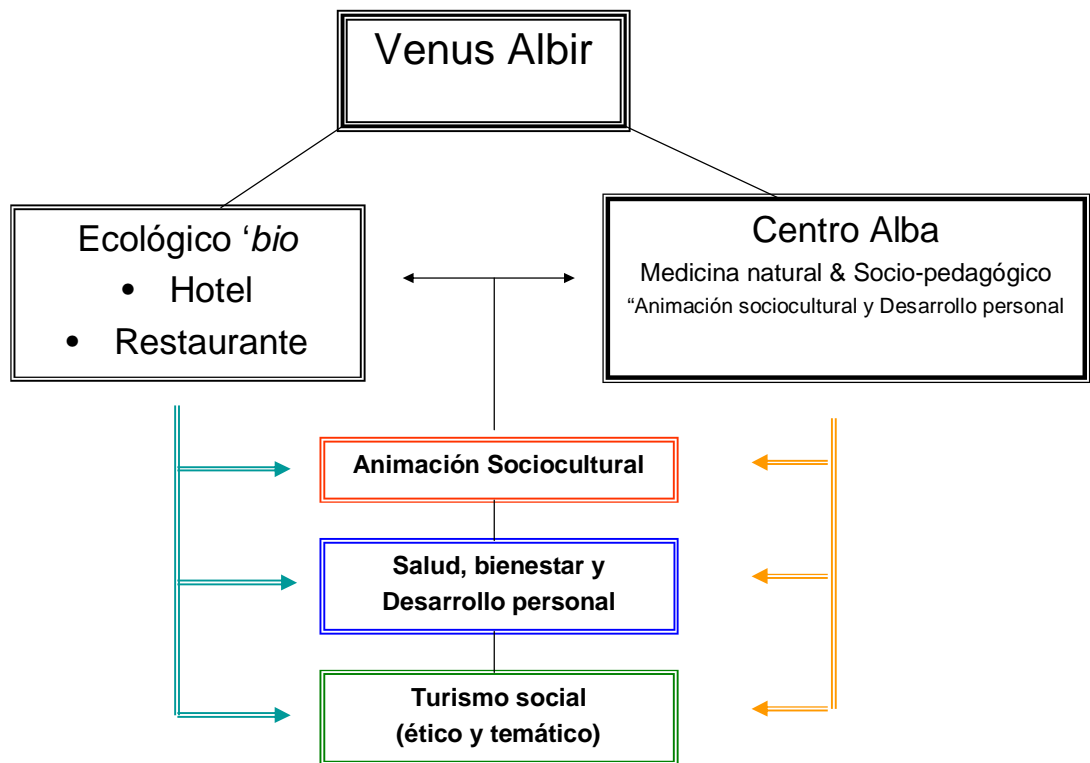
Venus Albir

Ecológico ‘*bio*
• Hotel
• Restaurante

Centro Alba
Medicina natural & Socio-pedagógico
“Animación sociocultural y Desarrollo personal

**Animación Sociocultural**

**Salud, bienestar y Desarrollo personal**

**Turismo social (ético y temático)**